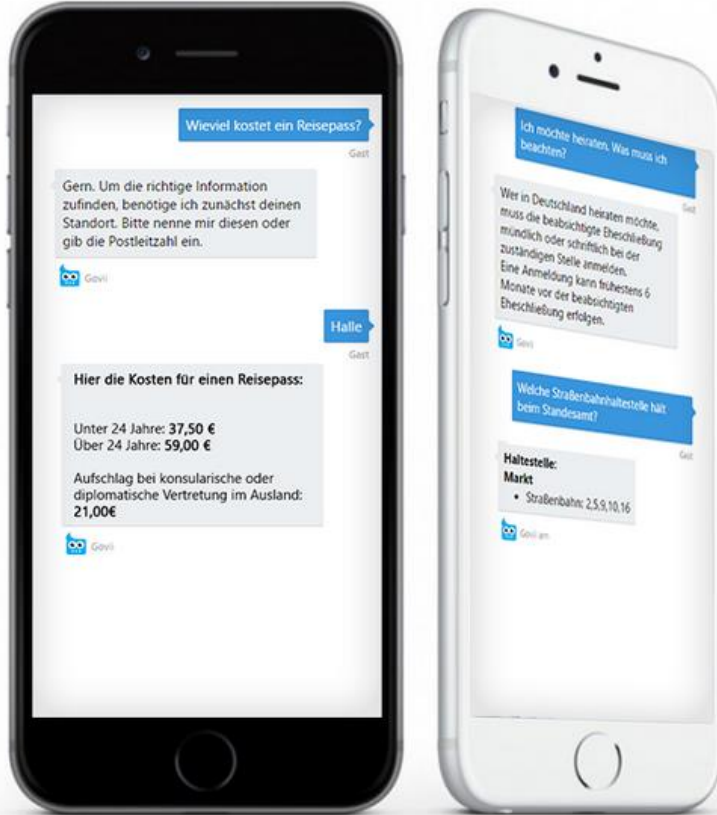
Wieviel kostet ein Reisepass?

Gast

Gern. Um die richtige Information zufinden, benötige ich zunächst deinen Standort. Bitte nenne mir diesen oder gib die Postleitzahl ein.

Govi

Halle

Gast

Hier die Kosten für einen Reisepass:

Unter 24 Jahre: 37,50 €
Über 24 Jahre: 59,00 €

Aufschlag bei konsularische oder diplomatische Vertretung im Ausland: 21,00€

Govi

Ich möchte heiraten. Was muss ich beachten?

Gast

Wer in Deutschland heiraten möchte, muss die beabsichtigte Eheschließung mündlich oder schriftlich bei der zuständigen Stelle anmelden. Eine Anmeldung kann frühestens 6 Monate vor der beabsichtigten Eheschließung erfolgen.

Govi

Welche Straßenbahnhaltestelle hält beim Standesamt?

Gast

Haltestelle:
Markt
• Straßenbahn: 2,5,9,10,16

Govi am